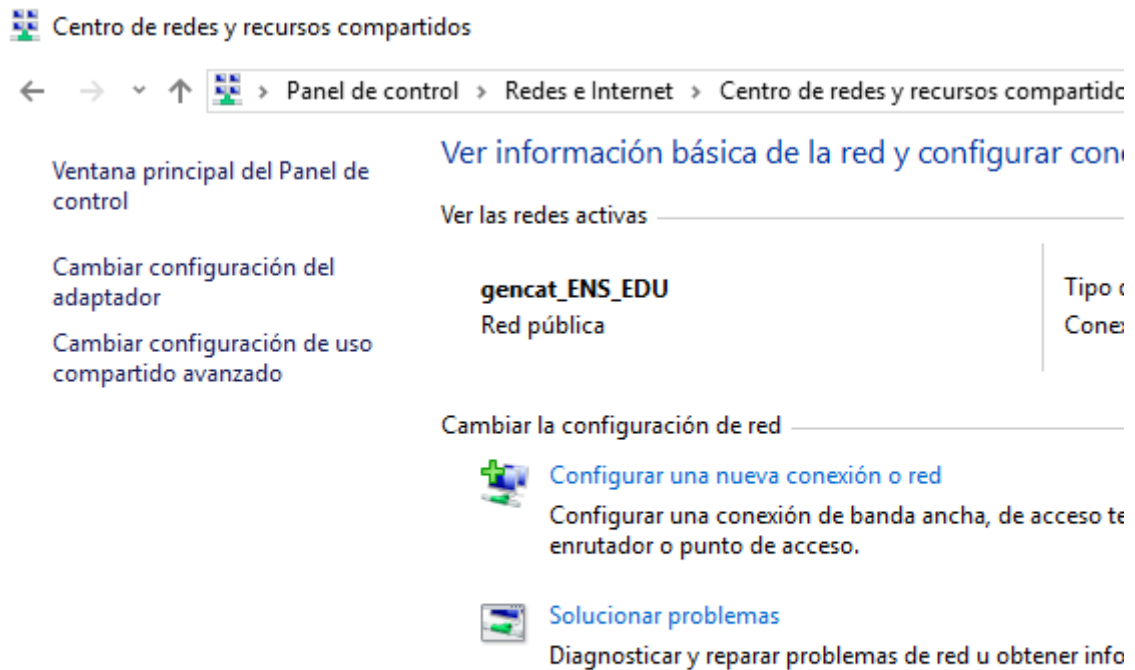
Centro de redes y recursos compartidos

Panel de control › Redes e Internet › Centro de redes y recursos compartido

Ventana principal del Panel de control

Cambiar configuración del adaptador

Cambiar configuración de uso compartido avanzado

Ver información básica de la red y configurar con

Ver las redes activas

gencat_ENS_EDU
Red pública

Tipo c
Conex

Cambiar la configuración de red

Configurar una nueva conexión o red
Configurar una conexión de banda ancha, de acceso te enrutador o punto de acceso.

Solucionar problemas
Diagnosticar y reparar problemas de red u obtener info